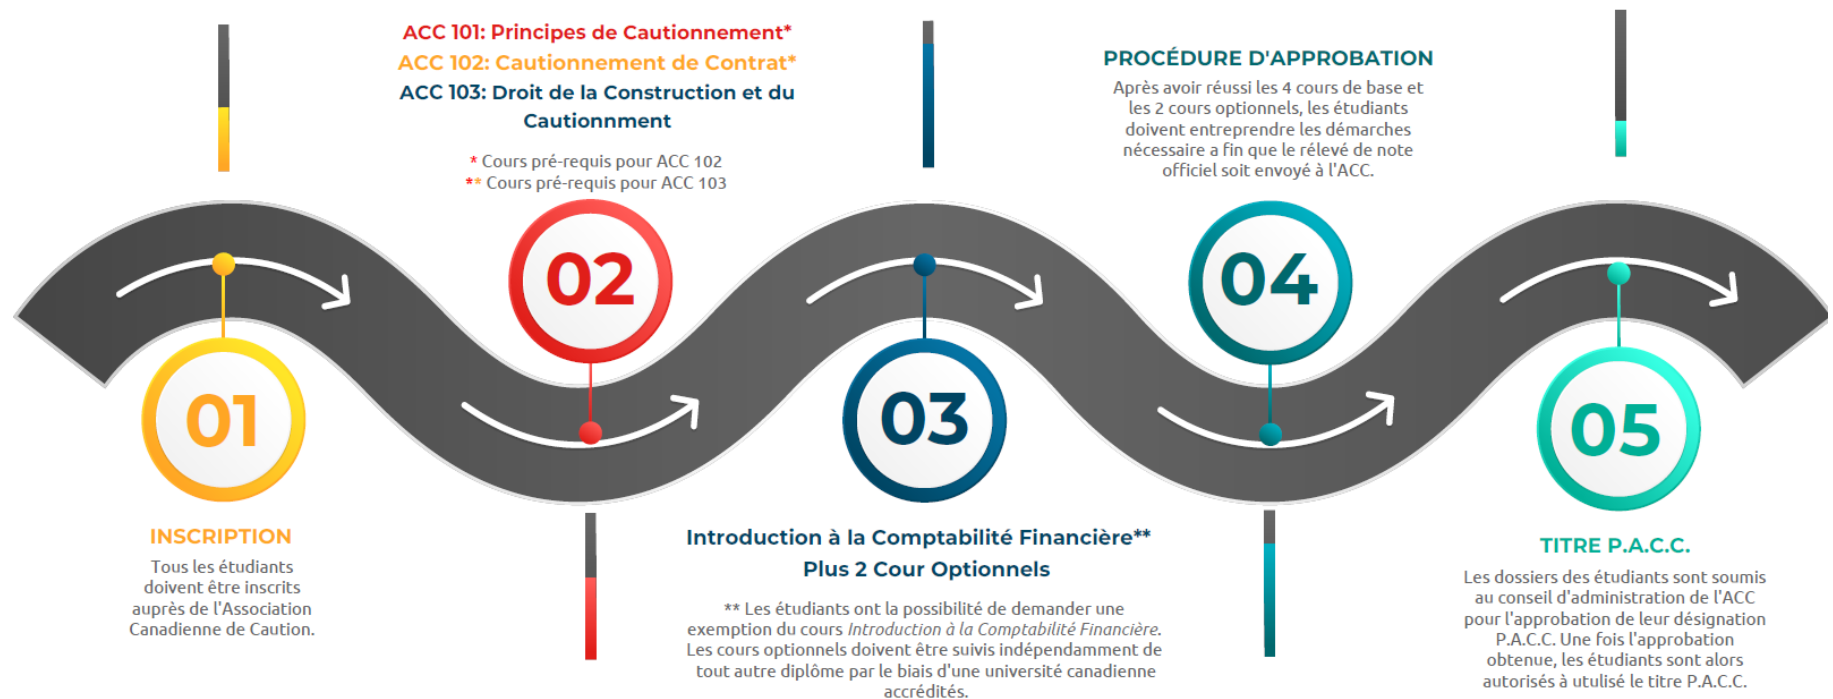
ACC 101: Principes de Cautionnement*
ACC 102: Cautionnement de Contrat*
ACC 103: Droit de la Construction et du Cautionnment

* Cours pré-requis pour ACC 102
** Cours pré-requis pour ACC 103

PROCÉDURE D'APPROBATION
Après avoir réussi les 4 cours de base et les 2 cours optionnels, les étudiants doivent entreprendre les démarches nécessaire a fin que le rélevé de note officiel soit envoyé à l'ACC.

02

04

01

03

05

INSCRIPTION
Tous les étudiants doivent être inscrits auprès de l'Association Canadienne de Caution.

Introduction à la Comptabilité Financière**
Plus 2 Cour Optionnels

** Les étudiants ont la possibilité de demander une exemption du cours Introduction à la Comptabilité Financière. Les cours optionnels doivent être suivis indépendamment de tout autre diplôme par le biais d'une université canadienne accrédités.

TITRE P.A.C.C.
Les dossiers des étudiants sont soumis au conseil d'administration de l'ACC pour l'approbation de leur désignation P.A.C.C. Une fois l'approbation obtenue, les étudiants sont alors autorisés à utulisé le titre P.A.C.C.